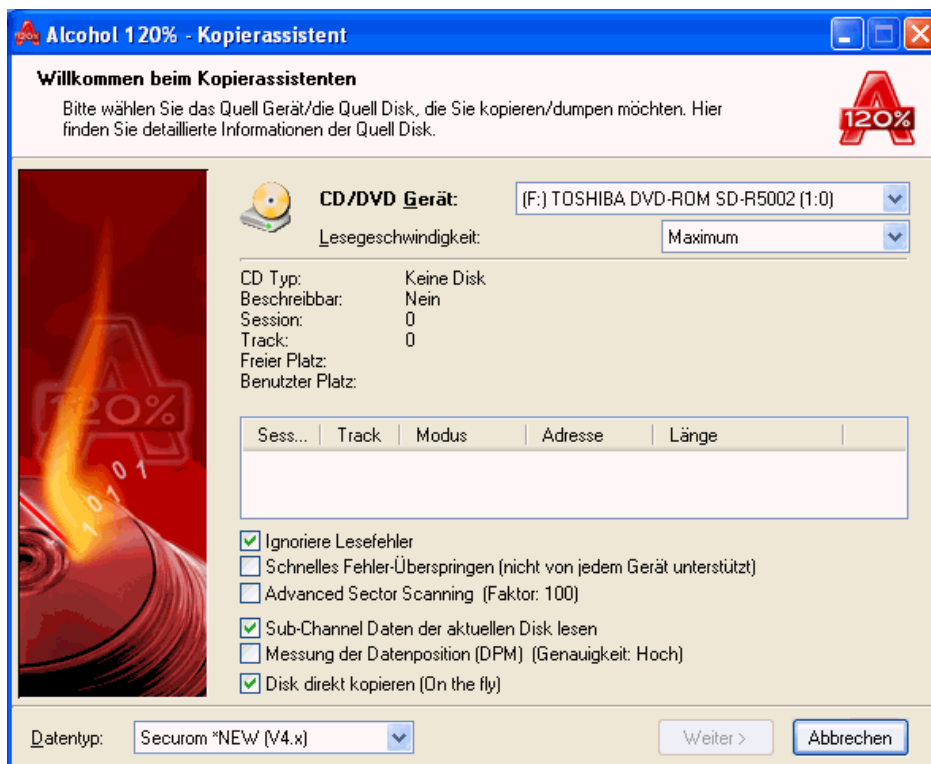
Alcohol 120% - Kopierassistent

Willkommen beim Kopierassistenten

Bitte wählen Sie das Quell Gerät/die Quell Disk, die Sie kopieren/dumpen möchten. Hier finden Sie detaillierte Informationen der Quell Disk.

120%

CD/DVD Gerät: (F:) TOSHIBA DVD-ROM SD-R5002 (1:0)

Lesegeschwindigkeit: Maximum

CD Typ: Keine Disk
Beschreibbar: Nein
Session: 0
Track: 0
Freier Platz:
Benutzter Platz:

| Sess... | Track | Modus | Adresse | Länge |
|---|---|---|---|---|

120%

0 1
0 1
1

Ignoriere Lesefehler
Schnelles Fehler-Überspringen (nicht von jedem Gerät unterstützt)
Advanced Sector Scanning (Faktor: 100)
Sub-Channel Daten der aktuellen Disk lesen
Messung der Datenposition (DPM) (Genauigkeit: Hoch)
Disk direkt kopieren (On the fly)

Datentyp: Securom *NEW (V4.x)

Weiter >

Abbrechen